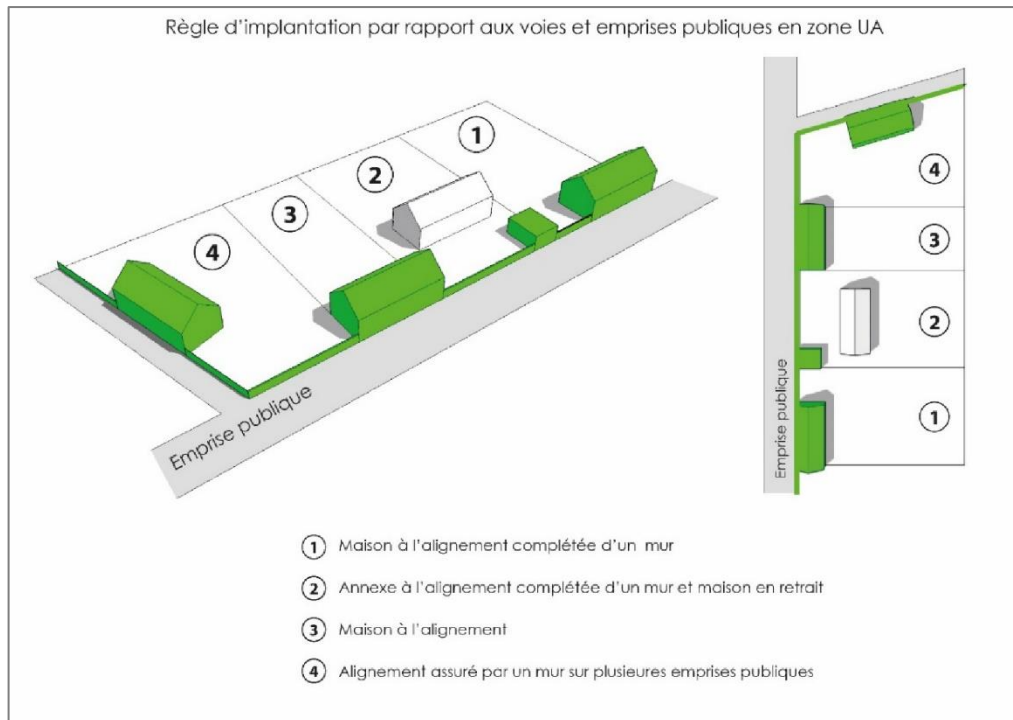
Règle d'implantation par rapport aux voies et emprises publiques en zone UA

1

2

3

4

Emprise publique

4

3

2

1

Emprise publique

1 Maison à l'alignement complétée d'un mur

2 Annexe à l'alignement complétée d'un mur et maison en retrait

3 Maison à l'alignement

4 Alignement assuré par un mur sur plusieures emprises publiques